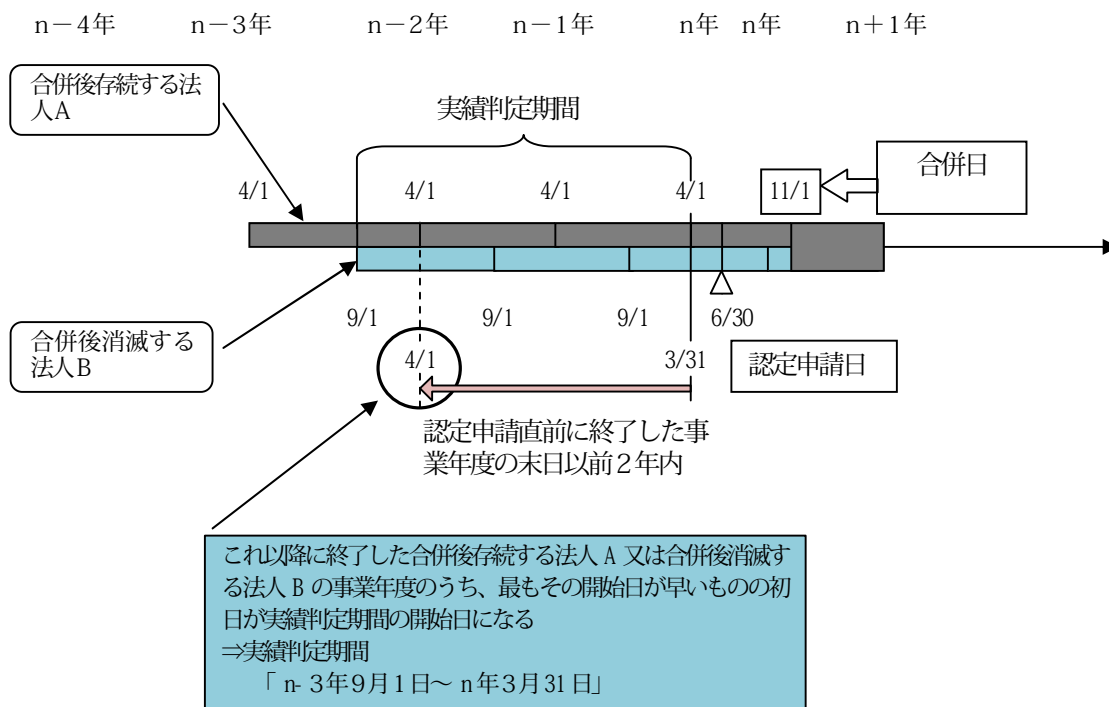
n－4年　n－3年　n－2年　n－1年　n年　n年　n＋1年

合併後存続する法人A

実績判定期間

合併日

4/1　4/1　4/1　4/1　11/1

9/1　9/1　9/1　6/30

合併後消滅する法人B

4/1　3/31

認定申請日

認定申請直前に終了した事業年度の末日以前２年内

これ以降に終了した合併後存続する法人Ａ又は合併後消滅する法人Ｂの事業年度のうち、最もその開始日が早いものの初日が実績判定期間の開始日になる
⇒実績判定期間
「n‐3年9月1日～ n年3月31日」